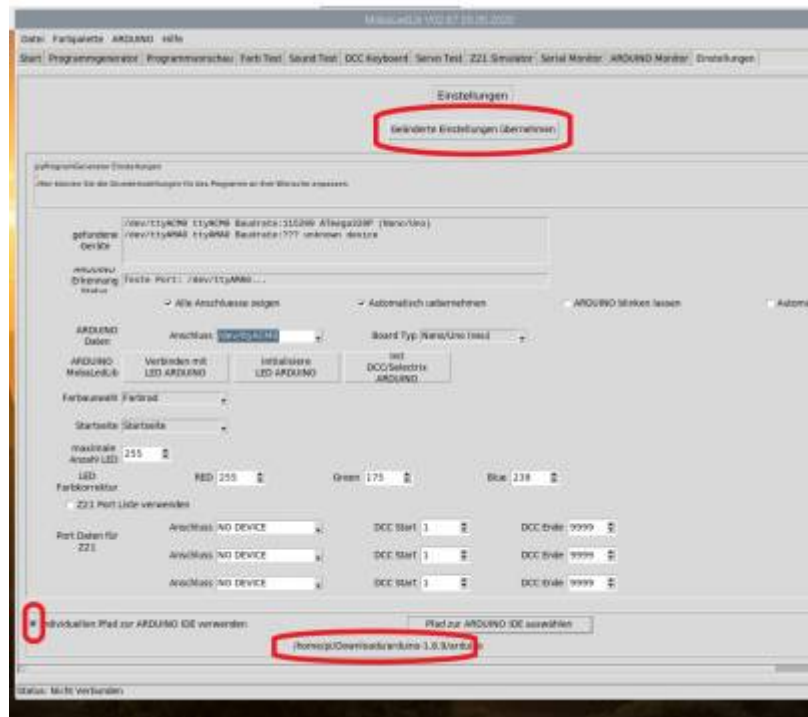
MobaLedLib V02.07 19.05.2020

Datei Farbpalette ARDUINO Hilfe

Start Programmgenerator Programmvorschau Farb Test Sound Test DCC Keyboard Servo Test Z21 Simulator Serial Monitor ARDUINO Monitor Einstellungen

Einstellungen

Geänderte Einstellungen übernehmen

pyProgramGenerator Einstellungen

Hier können Sie die Grundeinstellungen für das Programm an Ihre Wünsche anpassen.

gefundene Geräte /dev/ttyACM0 ttyACM0 Baudrate:115200 ATmega328P (Nano/Uno)
/dev/ttyAMA0 ttyAMA0 Baudrate:??? unknown device

ARDUINO Erkennung Status Teste Port: /dev/ttyAMA0...

Alle Anschluesse zeigen
Automatisch uebernehmen
ARDUINO blinken lassen
Autom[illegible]

ARDUINO Daten
Anschluss /dev/ttyACM0
Board Typ Nano/Uno (neu)

ARDUINO MobaLedLib
Verbinden mit LED ARDUINO
Initialisiere LED ARDUINO
Init DCC/Selectrix ARDUINO

Farbauswahl Farbrad

Startseite Startseite

maximale Anzahl LED 255

LED Farbkorrektur RED 255 Green 175 Blue 239

Z21 Port Liste verwenden

Port Daten für Z21
Anschluss NO DEVICE DCC Start 1 DCC Ende 9999
Anschluss NO DEVICE DCC Start 1 DCC Ende 9999
Anschluss NO DEVICE DCC Start 1 DCC Ende 9999

Individuellen Pfad zur ARDUINO IDE verwenden
Pfad zur ARDUINO IDE auswählen

/home/pi/Downloads/arduino-1.8.9/arduino

Status: Nicht Verbunden